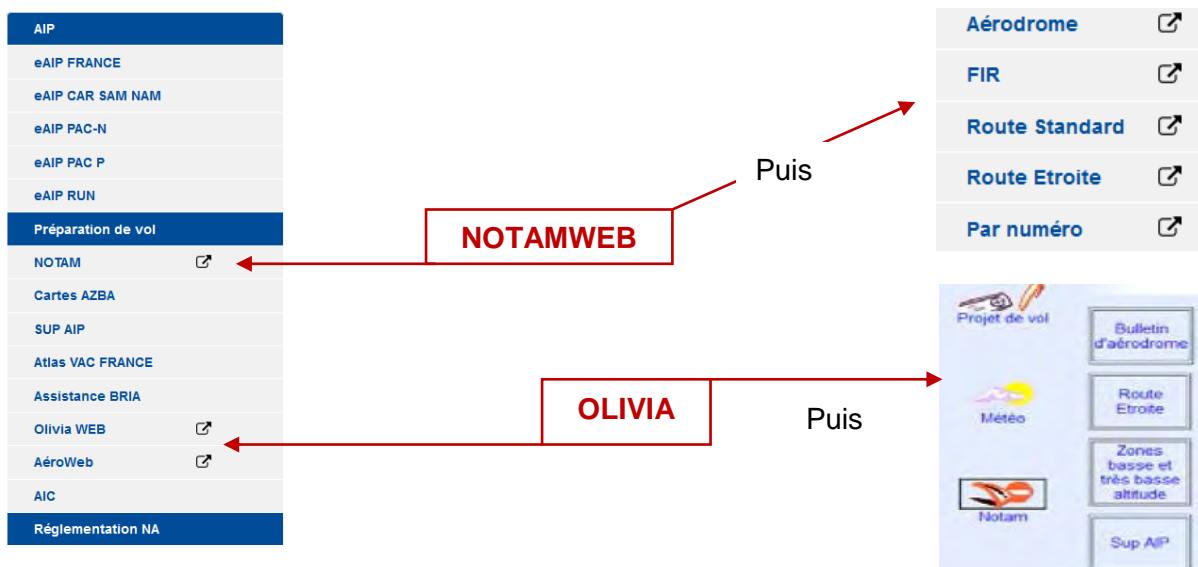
AIP
eAIP FRANCE
eAIP CAR SAM NAM
eAIP PAC-N
eAIP PAC P
eAIP RUN
Préparation de vol
NOTAM
Cartes AZBA
SUP AIP
Atlas VAC FRANCE
Assistance BRIA
Olivia WEB
AéroWeb
AIC
Réglementation NA

NOTAMWEB

Puis

Aérodrome
FIR
Route Standard
Route Etroite
Par numéro

OLIVIA

Puis

Projet de vol
Météo
Notam
Bulletin d'aérodrome
Route Etroite
Zones basse et très basse altitude
Sup AIP